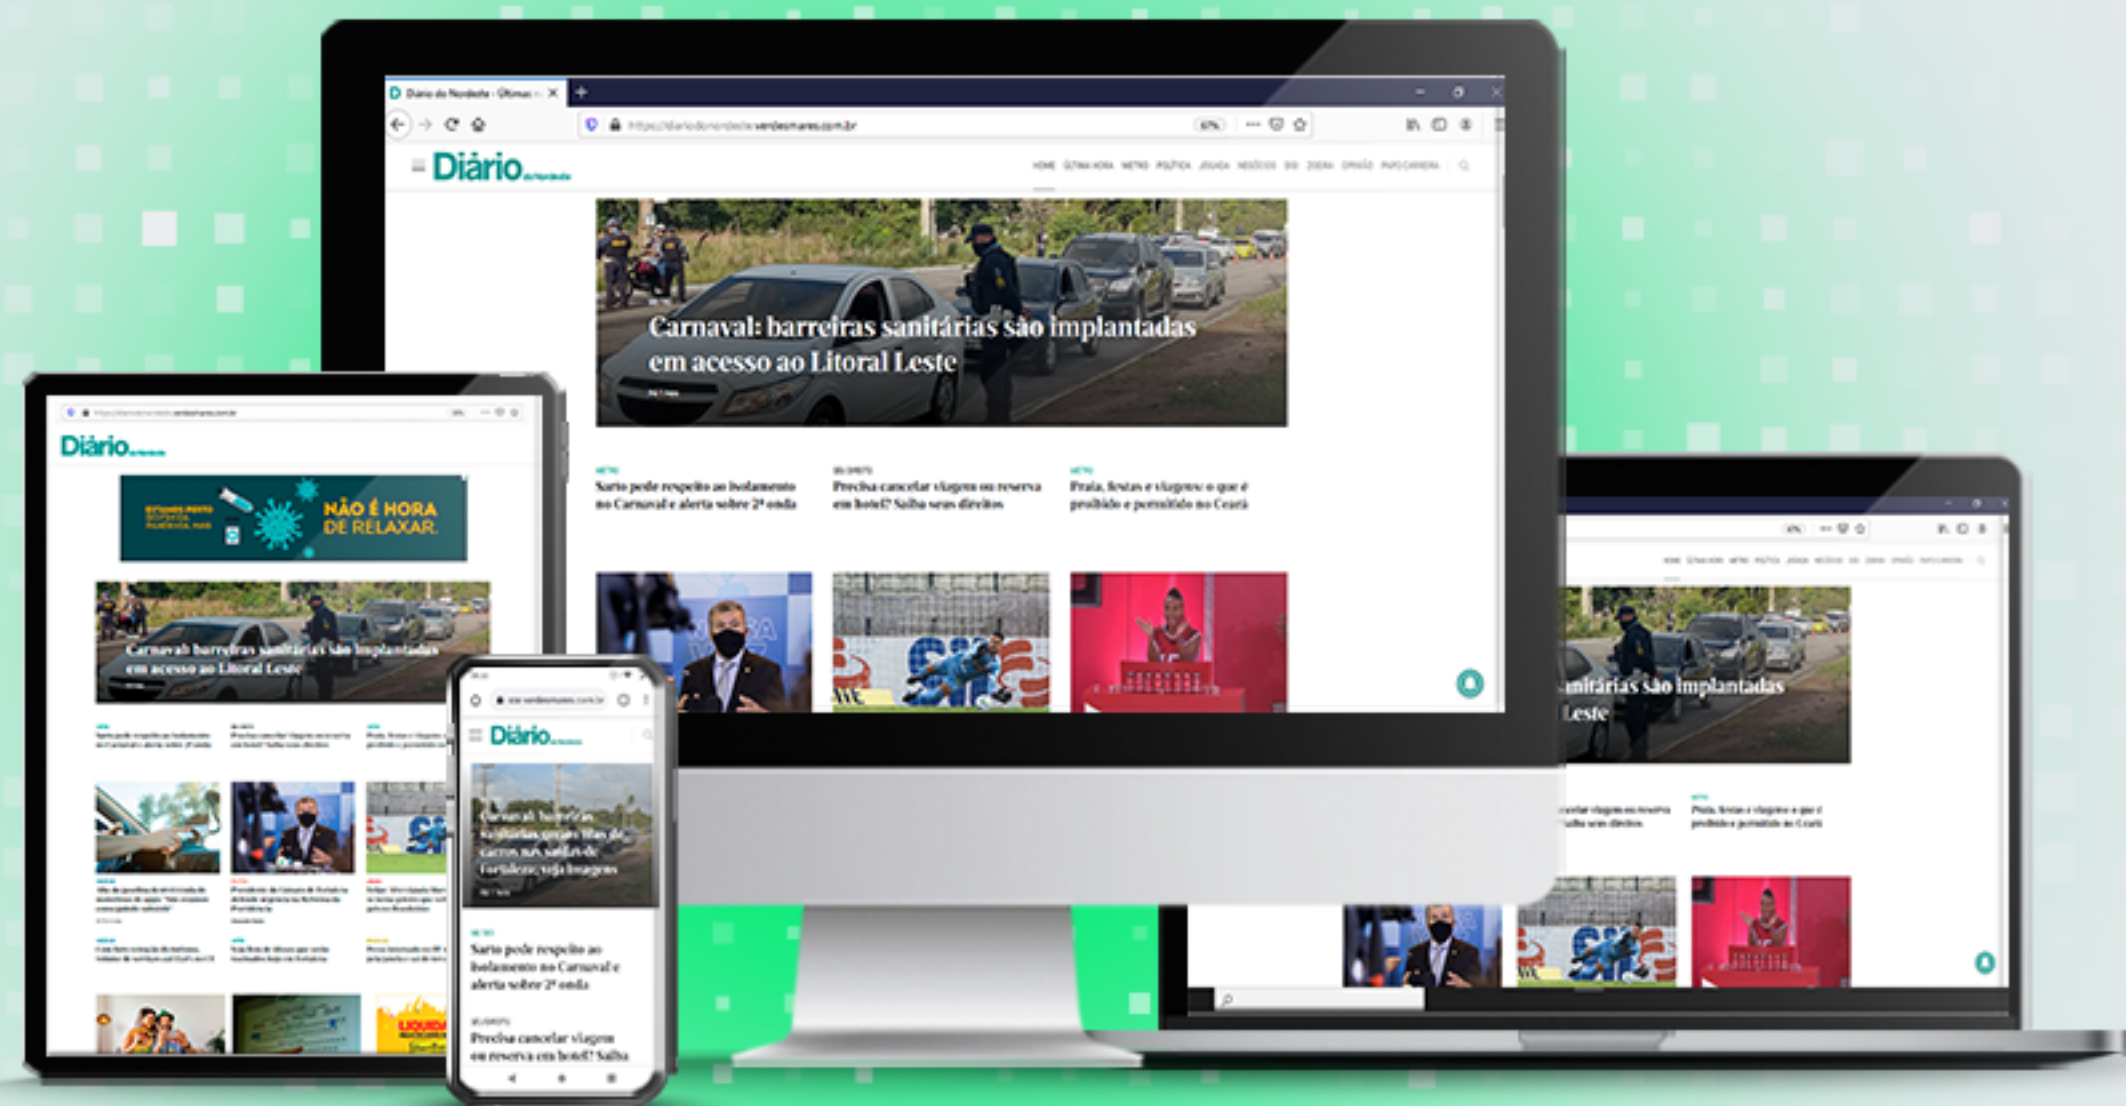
Diário do Nordeste - Últimas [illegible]

https://diariodonordeste.verdesmares.com.br

Diário do Nordeste

HOME ÚLTIMA HORA METRO POLÍTICA JOGADA NEGÓCIOS SER ZOEIRA OPINIÃO PAPO CARREIRA

Carnaval: barreiras sanitárias são implantadas em acesso ao Litoral Leste

METRO
Sarto pede respeito ao isolamento no Carnaval e alerta sobre 2ª onda

SEU DIREITO
Precisa cancelar viagem ou reserva em hotel? Saiba seus direitos

METRO
Praia, festas e viagens: o que é proibido e permitido no Ceará

Diário

NÃO É HORA DE RELAXAR.

Carnaval: barreiras sanitárias são implantadas em acesso ao Litoral Leste

Diário

Carnaval: barreiras sanitárias geram filas de carros nas saídas de Fortaleza; veja imagens

METRO
Sarto pede respeito ao isolamento no Carnaval e alerta sobre 2ª onda

SEU DIREITO
Precisa cancelar viagem ou reserva em hotel? Saiba

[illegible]nitárias são implantadas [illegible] Leste

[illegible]ncelar viagem ou reserva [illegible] Saiba seus direitos

METRO
Praia, festas e viagens: o que é proibido e permitido no Ceará